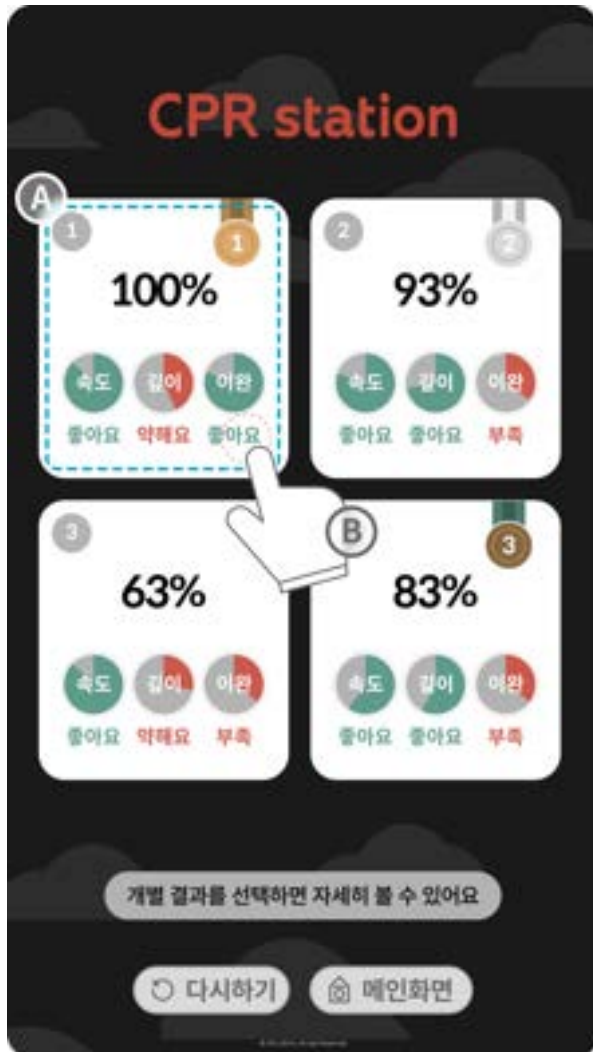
CPR station

A

1
1
100%
속도 깊이 이완
좋아요 약해요 좋아요

2
2
93%
속도 깊이 이완
좋아요 좋아요 부족

B

3
63%
속도 깊이 이완
좋아요 약해요 부족

3
83%
속도 깊이 이완
좋아요 좋아요 부족

개별 결과를 선택하면 자세히 볼 수 있어요

다시하기 메인화면

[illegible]